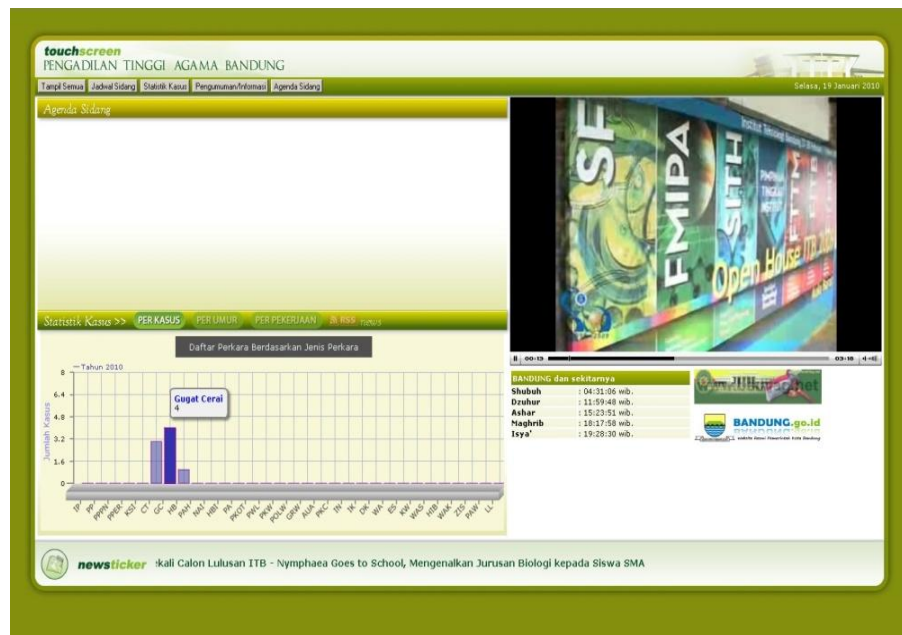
touchscreen
PENGADILAN TINGGI AGAMA BANDUNG

Tampil Semua | Jadwal Sidang | Statistik Kasus | Pengumuman/Informasi | Agenda Sidang

Selasa, 19 Januari 2010

Agenda Sidang

Statistik Kasus >> PER KASUS | PER UMUR | PER PEKERJAAN | RSS news

Daftar Perkara Berdasarkan Jenis Perkara

— Tahun 2010

Jumlah Kasus

8
6.4
4.8
3.2
1.6
0

Gugat Cerai
4

IP PP PPPN PPER KSI CT GC HB PAH NAI HBI PA PKOT PWL PKW POLW GRW AUA PKC IN IK DW WA ES KW WASI HIB WAK ZIS PAW LL

SFT FMIPA SITH FTTM Open House ITB

00:13 03:16

BANDUNG dan sekitarnya
Shubuh : 04:31:06 wib.
Dzuhur : 11:59:48 wib.
Ashar : 15:23:51 wib.
Maghrib : 18:17:58 wib.
Isya' : 19:28:30 wib.

BANDUNG.go.id
website resmi Pemerintah Kota Bandung

newsticker :kali Calon Lulusan ITB - Nymphaea Goes to School, Mengenalkan Jurusan Biologi kepada Siswa SMA